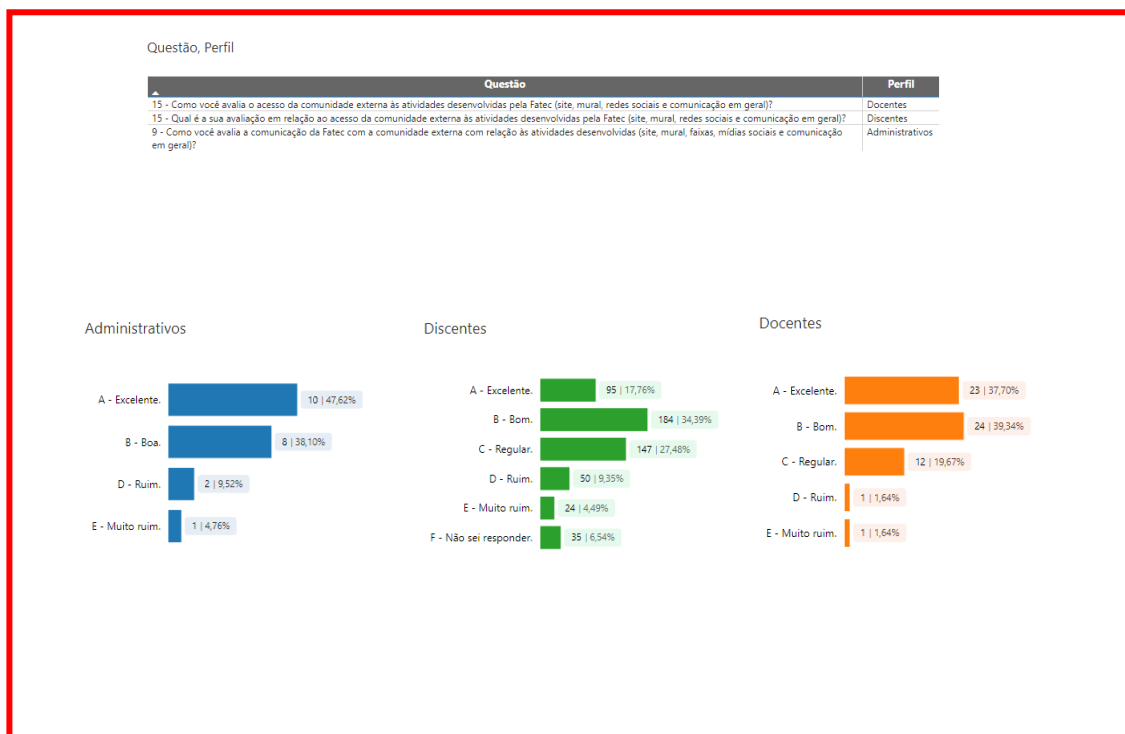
Questão, Perfil

| Questão | Perfil |
|---|---|
| 15 - Como você avalia o acesso da comunidade externa às atividades desenvolvidas pela Fatec (site, mural, redes sociais e comunicação em geral)? | Docentes |
| 15 - Qual é a sua avaliação em relação ao acesso da comunidade externa às atividades desenvolvidas pela Fatec (site, mural, redes sociais e comunicação em geral)? | Discentes |
| 9 - Como você avalia a comunicação da Fatec com a comunidade externa com relação às atividades desenvolvidas (site, mural, faixas, mídias sociais e comunicação em geral)? | Administrativos |

Administrativos

A - Excelente. 10 | 47,62%
B - Boa. 8 | 38,10%
D - Ruim. 2 | 9,52%
E - Muito ruim. 1 | 4,76%

Discentes

A - Excelente. 95 | 17,76%
B - Bom. 184 | 34,39%
C - Regular. 147 | 27,48%
D - Ruim. 50 | 9,35%
E - Muito ruim. 24 | 4,49%
F - Não sei responder. 35 | 6,54%

Docentes

A - Excelente. 23 | 37,70%
B - Bom. 24 | 39,34%
C - Regular. 12 | 19,67%
D - Ruim. 1 | 1,64%
E - Muito ruim. 1 | 1,64%